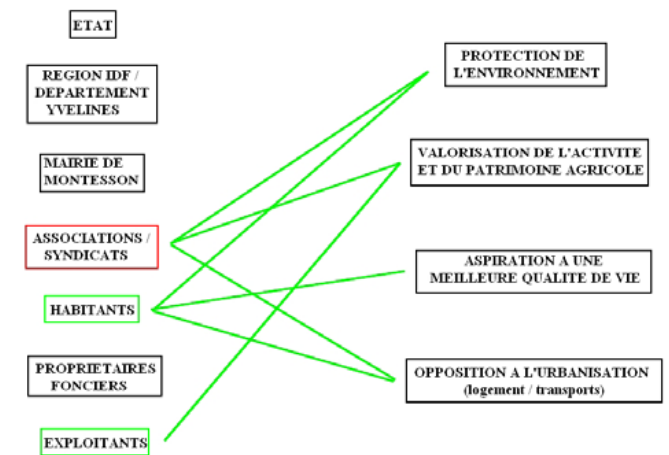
ETAT

REGION IDF / DEPARTEMENT YVELINES

MAIRIE DE MONTESSON

ASSOCIATIONS / SYNDICATS

HABITANTS

PROPRIETAIRES FONCIERS

EXPLOITANTS

PROTECTION DE L'ENVIRONNEMENT

VALORISATION DE L'ACTIVITE ET DU PATRIMOINE AGRICOLE

ASPIRATION A UNE MEILLEURE QUALITE DE VIE

OPPOSITION A L'URBANISATION (logement / transports)